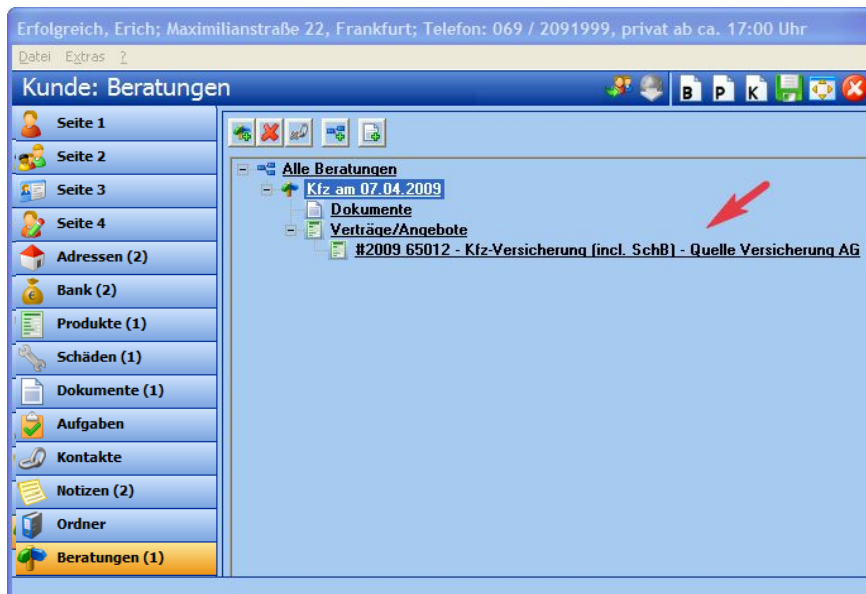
Erfolgreich, Erich; Maximilianstraße 22, Frankfurt; Telefon: 069 / 2091999, privat ab ca. 17:00 Uhr

Datei Extras ?

Kunde: Beratungen

B P K

Seite 1
Seite 2
Seite 3
Seite 4
Adressen (2)
Bank (2)
Produkte (1)
Schäden (1)
Dokumente (1)
Aufgaben
Kontakte
Notizen (2)
Ordner
Beratungen (1)

Alle Beratungen
Kfz am 07.04.2009
Dokumente
Verträge/Angebote
#2009 65012 - Kfz-Versicherung (incl. SchB) - Quelle Versicherung AG